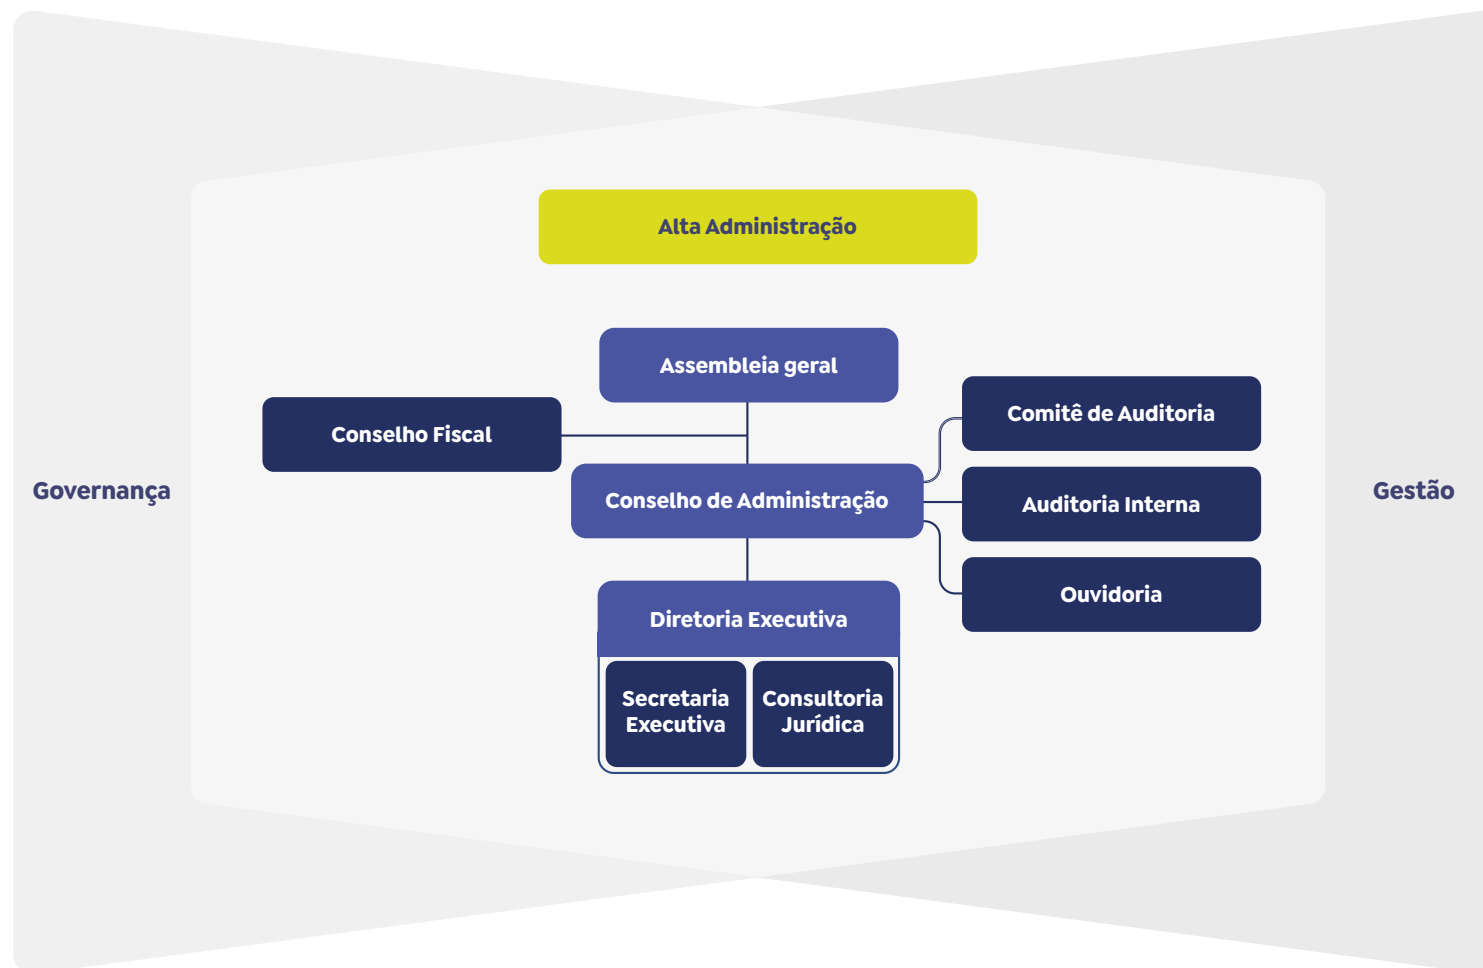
Alta Administração

Governança

Gestão

Assembleia geral

Conselho Fiscal

Comitê de Auditoria

Conselho de Administração

Auditoria Interna

Ouvidoria

Diretoria Executiva

Secretaria Executiva

Consultoria Jurídica